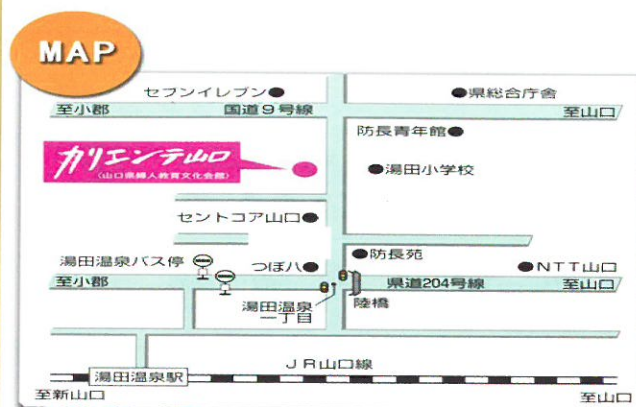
MAP

セブンイレブン●

●県総合庁舎

至小郡

国道９号線

至山口

防長青年館●

カリエンテ山口

（山口県婦人教育文化会館）

●湯田小学校

セントコア山口●

●防長苑

湯田温泉バス停

つぼハ●

●ＮＴＴ山口

至小郡

県道204号線

至山口

湯田温泉一丁目

陸橋

ＪＲ山口線

湯田温泉駅

至新山口